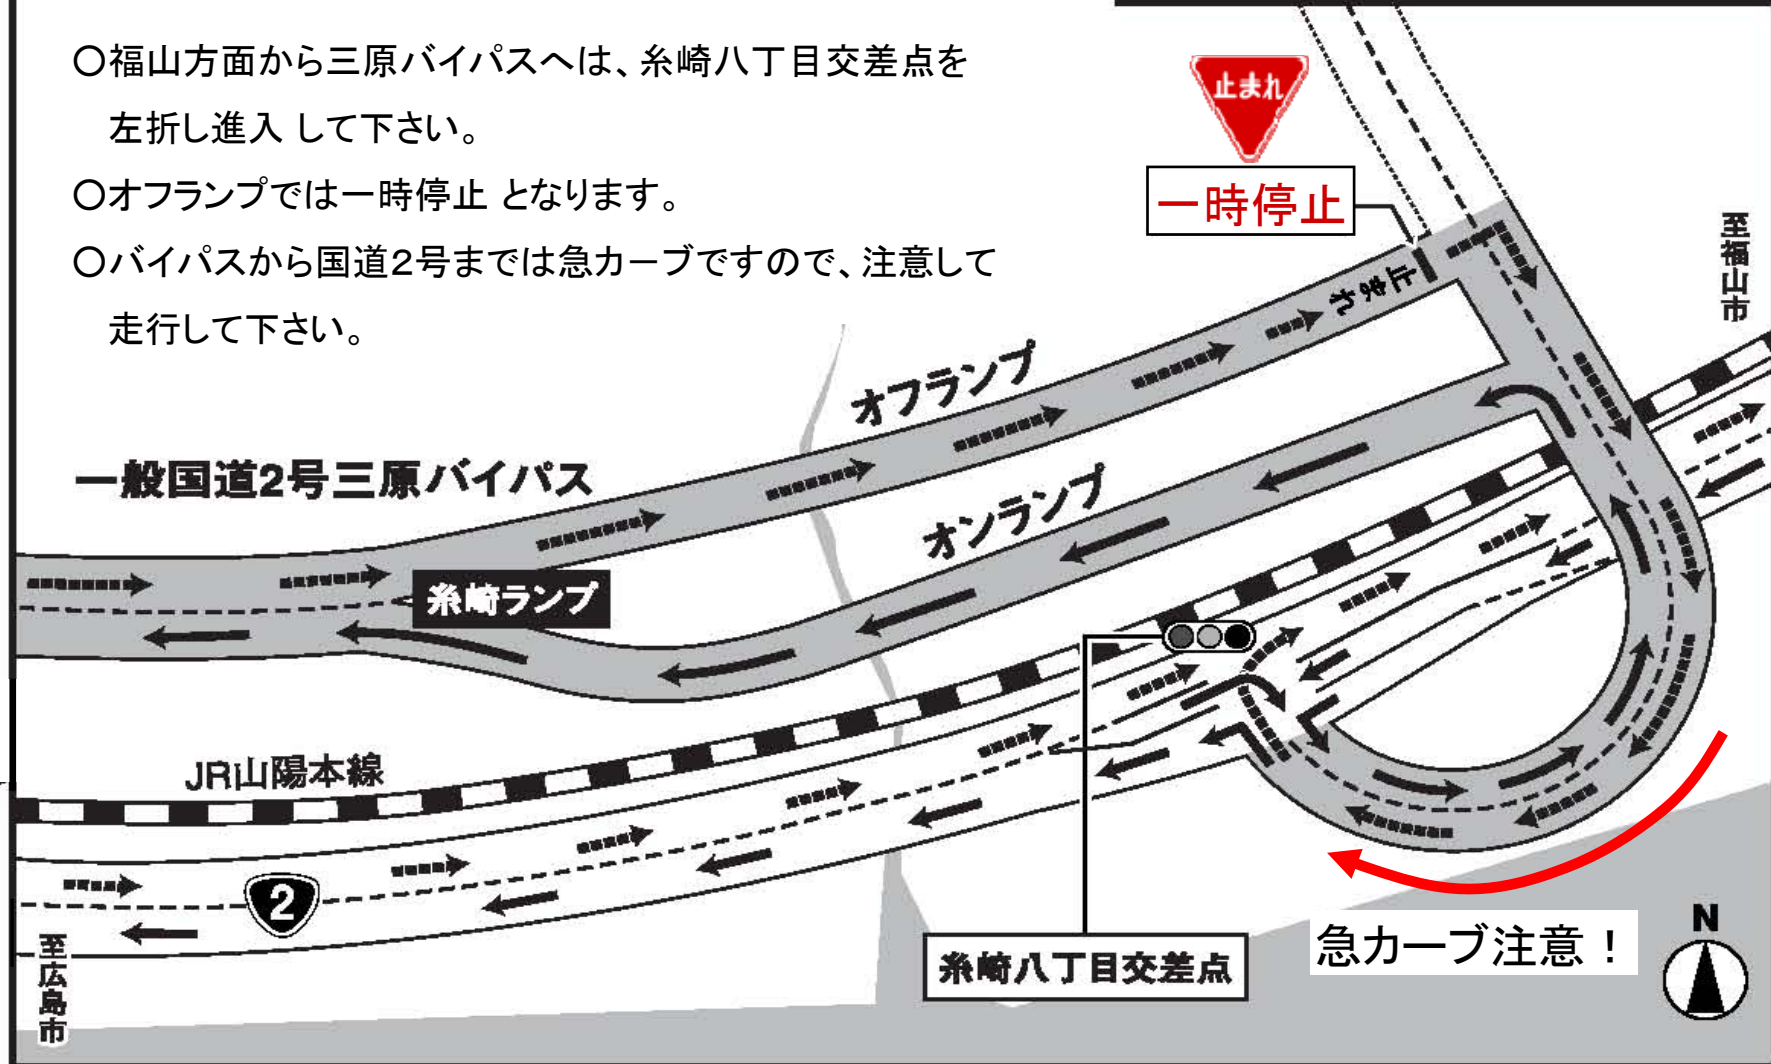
○福山方面から三原バイパスへは、糸崎八丁目交差点を左折し進入 して下さい。
○オフランプでは一時停止 となります。
○バイパスから国道2号までは急カーブですので、注意して走行して下さい。

止まれ

一時停止

止まれ

至福山市

オフランプ

一般国道2号三原バイパス

オンランプ

糸崎ランプ

JR山陽本線

2

至広島市

糸崎八丁目交差点

急カーブ注意！

N